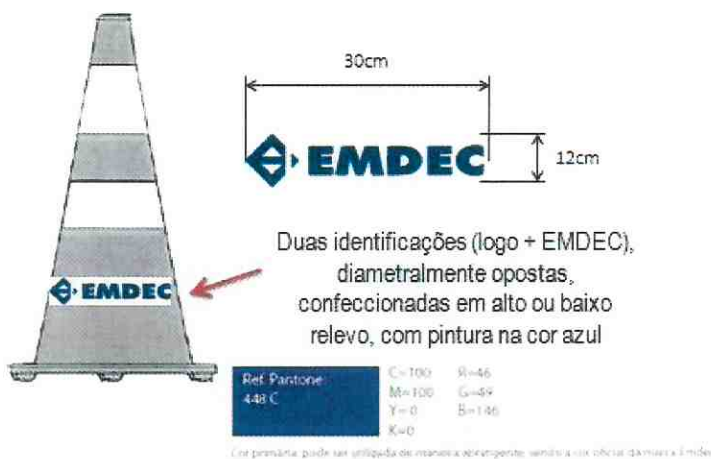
30cm

EMDEC

12cm

EMDEC

Duas identificações (logo + EMDEC), diametralmente opostas, confeccionadas em alto ou baixo relevo, com pintura na cor azul

Ref. Pantone: 448 C

C=100 R=46
M=100 G=49
Y=0 B=146
K=0

Cor primária: pode ser utilizada de maneira abrangente, sendo a cor oficial da marca Emdec